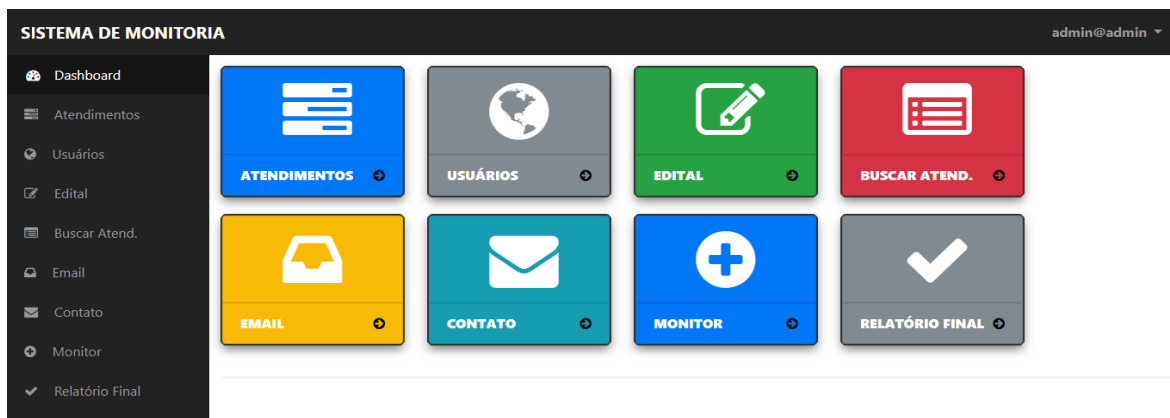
SISTEMA DE MONITORIA

admin@admin

Dashboard
Atendimentos
Usuários
Edital
Buscar Atend.
Email
Contato
Monitor
Relatório Final

ATENDIMENTOS
USUÁRIOS
EDITAL
BUSCAR ATEND.
EMAIL
CONTATO
MONITOR
RELATÓRIO FINAL